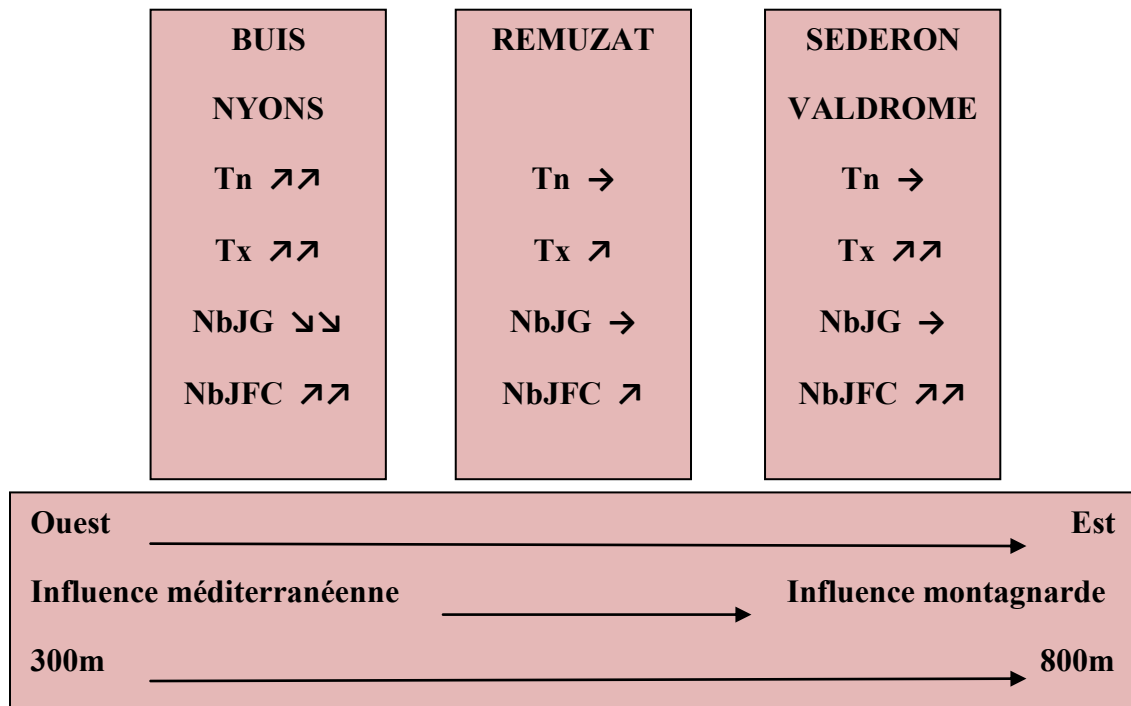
BUIS

NYONS

Tn ↗↗

Tx ↗↗

NbJG ↘↘

NbJFC ↗↗

REMUZAT

Tn →

Tx ↗

NbJG →

NbJFC ↗

SEDERON

VALDROME

Tn →

Tx ↗↗

NbJG →

NbJFC ↗↗

Ouest → Est

Influence méditerranéenne → Influence montagnarde

300m → 800m